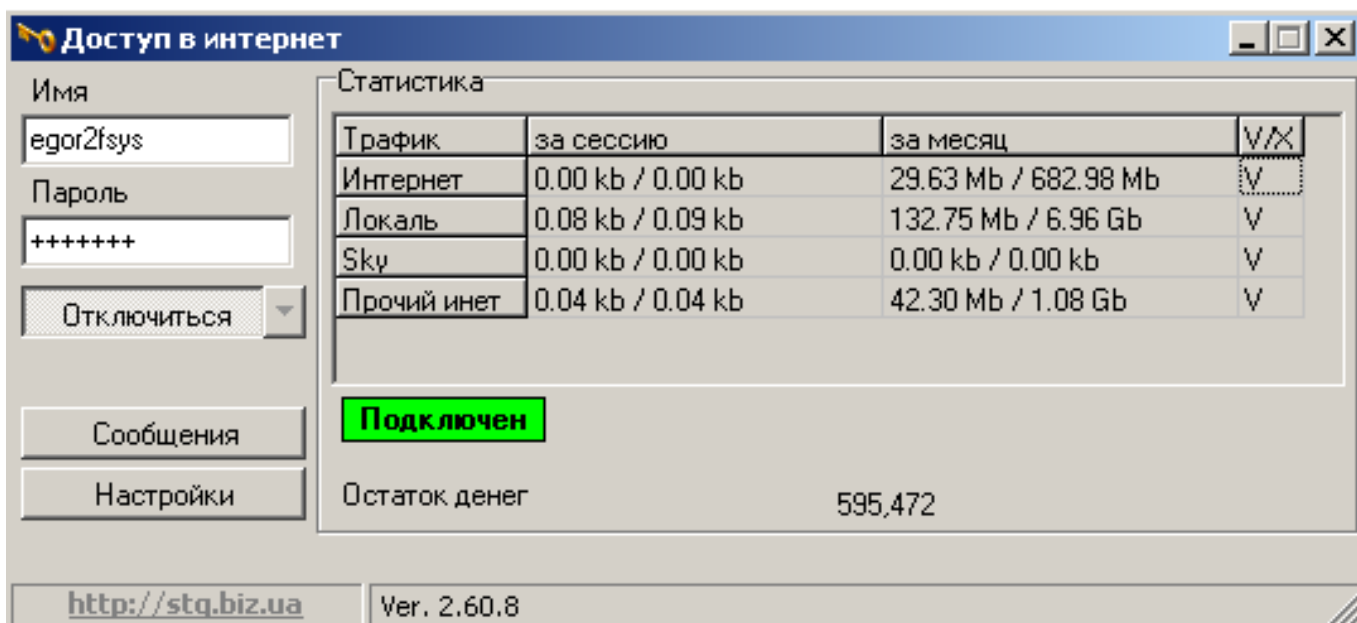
Доступ в интернет

Имя
egor2fsys
Пароль
+++++++
Отключиться

Сообщения
Настройки

Статистика

| Трафик | за сессию | за месяц | V/X |
|---|---|---|---|
| Интернет | 0.00 kb / 0.00 kb | 29.63 Mb / 682.98 Mb | V |
| Локаль | 0.08 kb / 0.09 kb | 132.75 Mb / 6.96 Gb | V |
| Sky | 0.00 kb / 0.00 kb | 0.00 kb / 0.00 kb | V |
| Прочий инет | 0.04 kb / 0.04 kb | 42.30 Mb / 1.08 Gb | V |

Подключен

Остаток денег 595,472

http://stg.biz.ua
Ver. 2.60.8